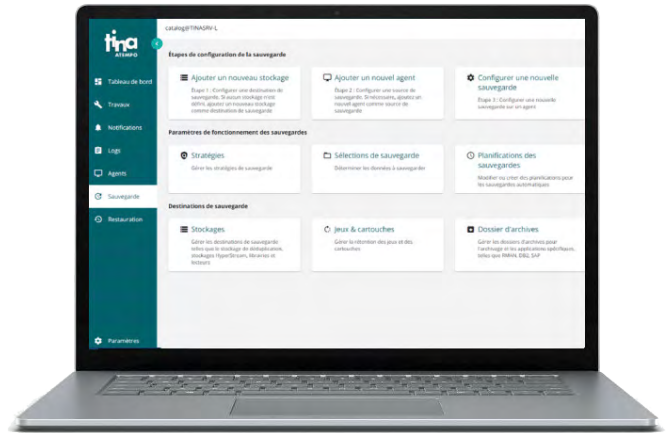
tina
ATEMPO

catalog@TINASRV-L

Tableau de bord
Travaux
Notifications
Logs
Agents
Sauvegarde
Restauration

Paramètres

Étapes de configuration de la sauvegarde

Ajouter un nouveau stockage
Étape 1 : Configurer une destination de sauvegarde. Si aucun stockage n'est défini, ajoutez un nouveau stockage comme destination de sauvegarde

Ajouter un nouvel agent
Étape 2 : Configurer une source de sauvegarde. Si nécessaire, ajoutez un nouvel agent comme source de sauvegarde

Configurer une nouvelle sauvegarde
Étape 3 : Configurer une nouvelle sauvegarde sur un agent

Paramètres de fonctionnement des sauvegardes

Stratégies
Gérer les stratégies de sauvegarde

Sélections de sauvegarde
Déterminer les données à sauvegarder

Planifications des sauvegardes
Modifier ou créer des planifications pour les sauvegardes automatiques

Destinations de sauvegarde

Stockages
Gérer les destinations de sauvegarde telles que le stockage de déduplication, stockages HyperStream, librairies et lecteurs

Jeux & cartouches
Gérer la rétention des jeux et des cartouches

Dossier d'archives
Gérer les dossiers d'archives pour l'archivage et les applications spécifiques, telles que PMMA, DB2, SAP